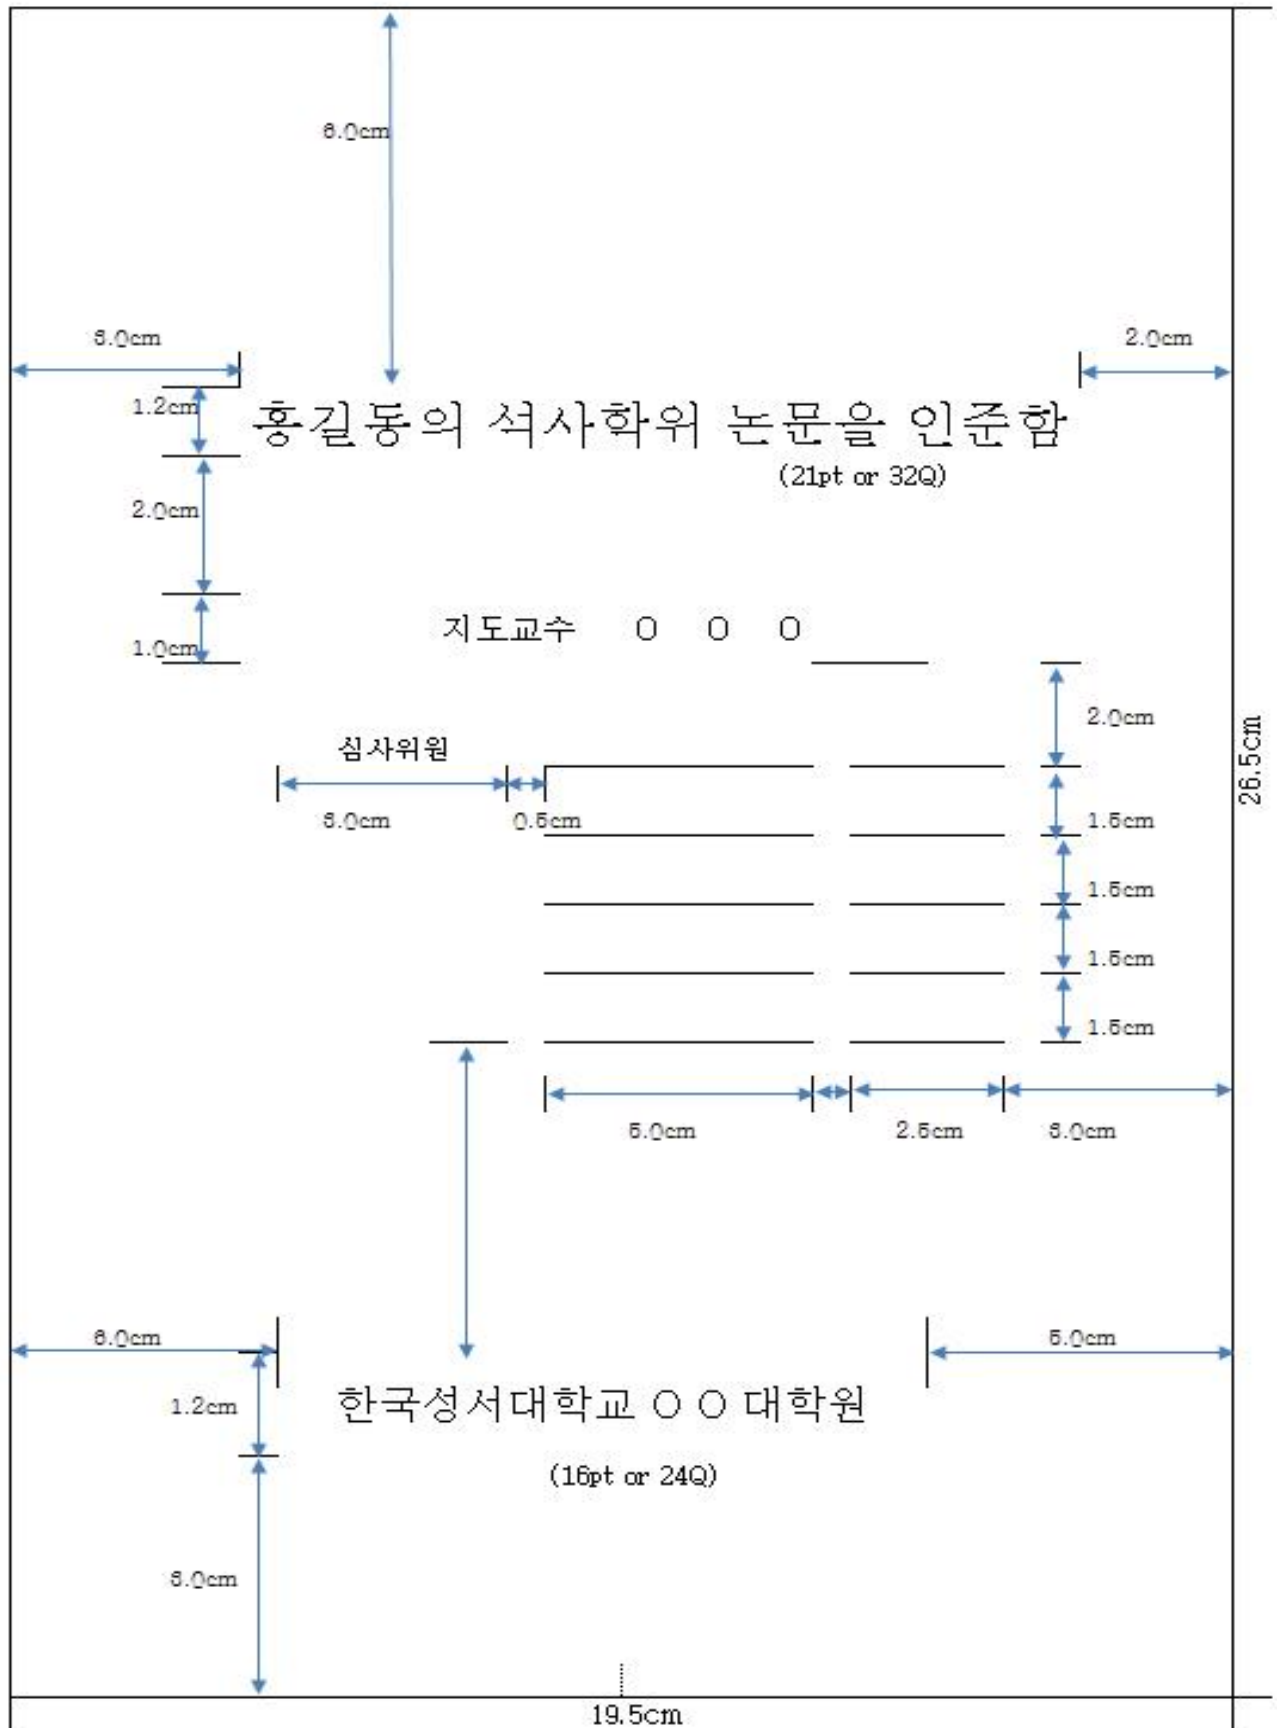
6.0cm

5.0cm

2.0cm

1.2cm

홍길동의 석사학위 논문을 인준함

(21pt or 32Q)

2.0cm

1.0cm

지도교수 ○ ○ ○

2.0cm

심사위원

5.0cm

0.5cm

1.5cm

1.5cm

1.5cm

1.5cm

5.0cm

2.5cm

5.0cm

26.5cm

6.0cm

5.0cm

1.2cm

한국성서대학교 ○ ○ 대학원

(16pt or 24Q)

5.0cm

19.5cm